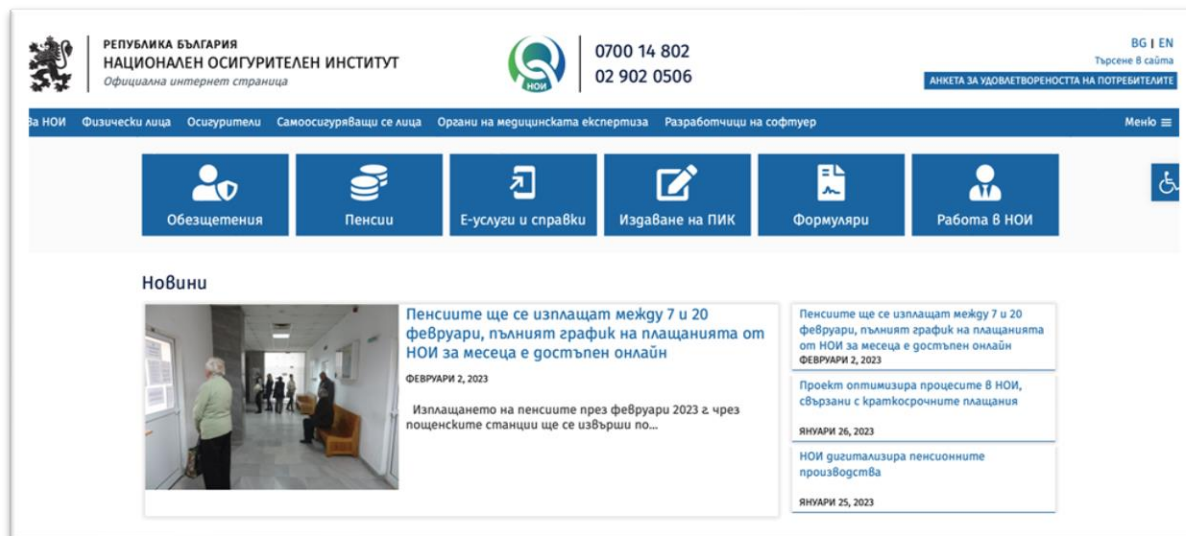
РЕПУБЛИКА БЪЛГАРИЯ
НАЦИОНАЛЕН ОСИГУРИТЕЛЕН ИНСТИТУТ
Официална интернет страница

НОИ

0700 14 802
02 902 0506

BG | EN
Търсене в сайта
АНКЕТА ЗА УДОВЛЕТВОРЕНОСТТА НА ПОТРЕБИТЕЛИТЕ

За НОИ Физически лица Осигурители Самоосигуряващи се лица Органи на медицинската експертиза Разработчици на софтуер Меню

Обезщетения
Пенсии
Е-услуги и справки
Издаване на ПИК
Формуляри
Работа в НОИ

Новини

Пенсиите ще се изплащат между 7 и 20 февруари, пълният график на плащанията от НОИ за месеца е достъпен онлайн
ФЕВРУАРИ 2, 2023
Изплащането на пенсиите през февруари 2023 г. чрез пощенските станции ще се извърши по...

Пенсиите ще се изплащат между 7 и 20 февруари, пълният график на плащанията от НОИ за месеца е достъпен онлайн
ФЕВРУАРИ 2, 2023

Проект оптимизира процесите в НОИ, свързани с краткосрочните плащания
ЯНУАРИ 26, 2023

НОИ дигитализира пенсионните производства
ЯНУАРИ 25, 2023